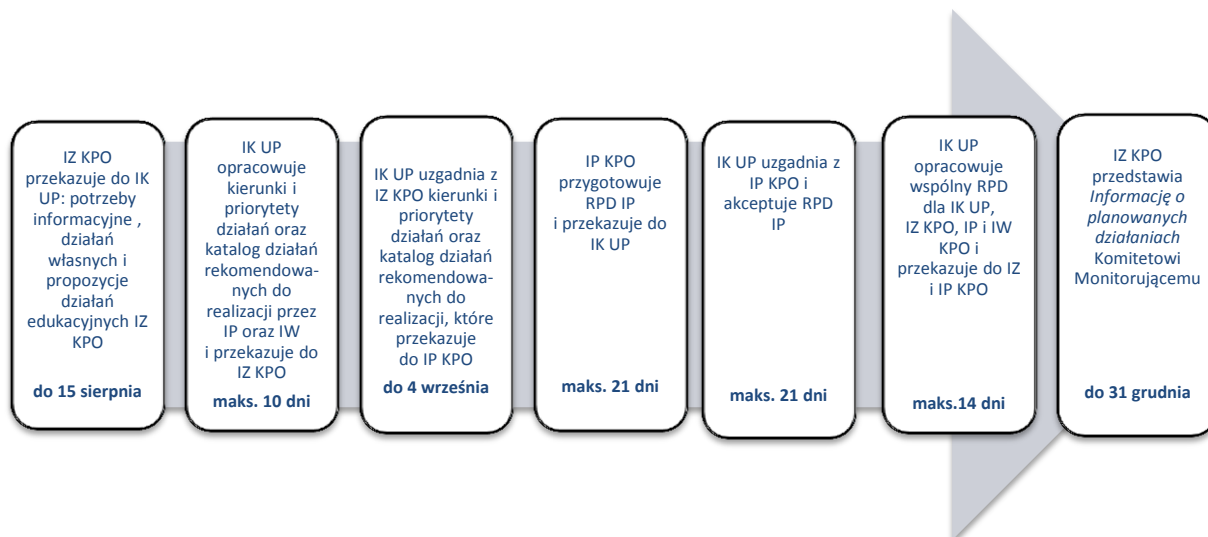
IZ KPO przekazuje do IK UP: potrzeby informacyjne , działań własnych i propozycje działań edukacyjnych IZ KPO

do 15 sierpnia

IK UP opracowuje kierunki i priorytety działań oraz katalog działań rekomendowanych do realizacji przez IP oraz IW i przekazuje do IZ KPO

maks. 10 dni

IK UP uzgadnia z IZ KPO kierunki i priorytety działań oraz katalog działań rekomendowanych do realizacji, które przekazuje do IP KPO

do 4 września

IP KPO przygotowuje RPD IP i przekazuje do IK UP

maks. 21 dni

IK UP uzgadnia z IP KPO i akceptuje RPD IP

maks. 21 dni

IK UP opracowuje wspólny RPD dla IK UP, IZ KPO, IP i IW KPO i przekazuje do IZ i IP KPO

maks.14 dni

IZ KPO przedstawia *Informację o planowanych działaniach* Komitetowi Monitorującemu

do 31 grudnia